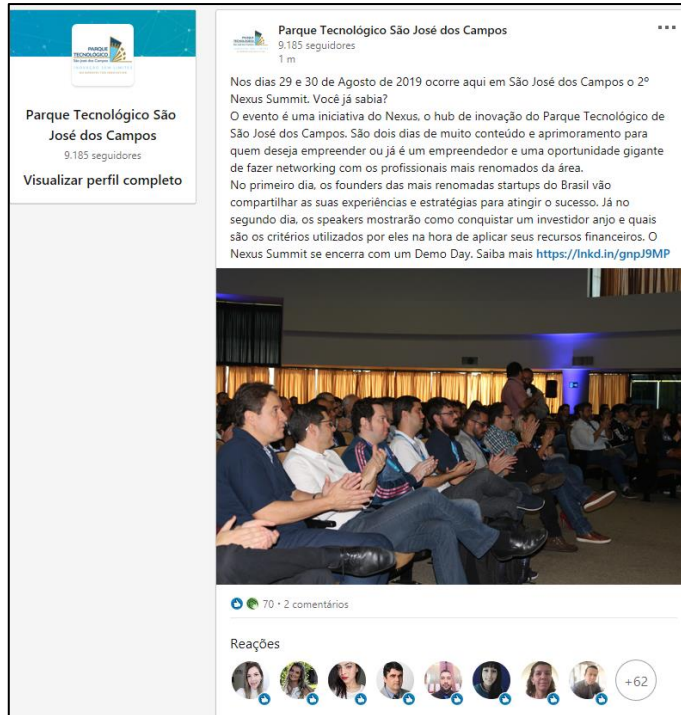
PARQUE TECNOLÓGICO São José dos Campos

Parque Tecnológico São José dos Campos
9.185 seguidores
Visualizar perfil completo

Parque Tecnológico São José dos Campos
9.185 seguidores
1 m

Nos dias 29 e 30 de Agosto de 2019 ocorre aqui em São José dos Campos o 2º Nexus Summit. Você já sabia?
O evento é uma iniciativa do Nexus, o hub de inovação do Parque Tecnológico de São José dos Campos. São dois dias de muito conteúdo e aprimoramento para quem deseja empreender ou já é um empreendedor e uma oportunidade gigante de fazer networking com os profissionais mais renomados da área.
No primeiro dia, os founders das mais renomadas startups do Brasil vão compartilhar as suas experiências e estratégias para atingir o sucesso. Já no segundo dia, os speakers mostrarão como conquistar um investidor anjo e quais são os critérios utilizados por eles na hora de aplicar seus recursos financeiros. O Nexus Summit se encerra com um Demo Day. Saiba mais https://lnkd.in/gnpJ9MP

70 · 2 comentários

Reações
+62